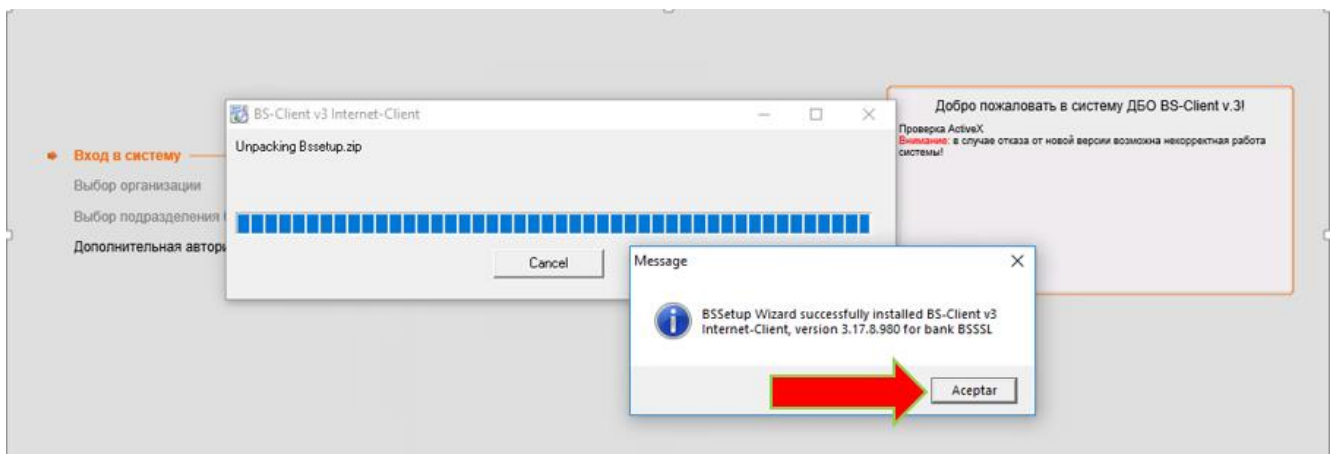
Вход в систему
Выбор организации
Выбор подразделения
Дополнительная автори

BS-Client v3 Internet-Client
Unpacking Bssetup.zip
Cancel

Добро пожаловать в систему ДБО BS-Client v.3!
Проверка ActiveX
Внимание: в случае отказа от новой версии возможна некорректная работа системы!

Message
BSSetup Wizard successfully installed BS-Client v3 Internet-Client, version 3.17.8.980 for bank BSSSL
Aceptar